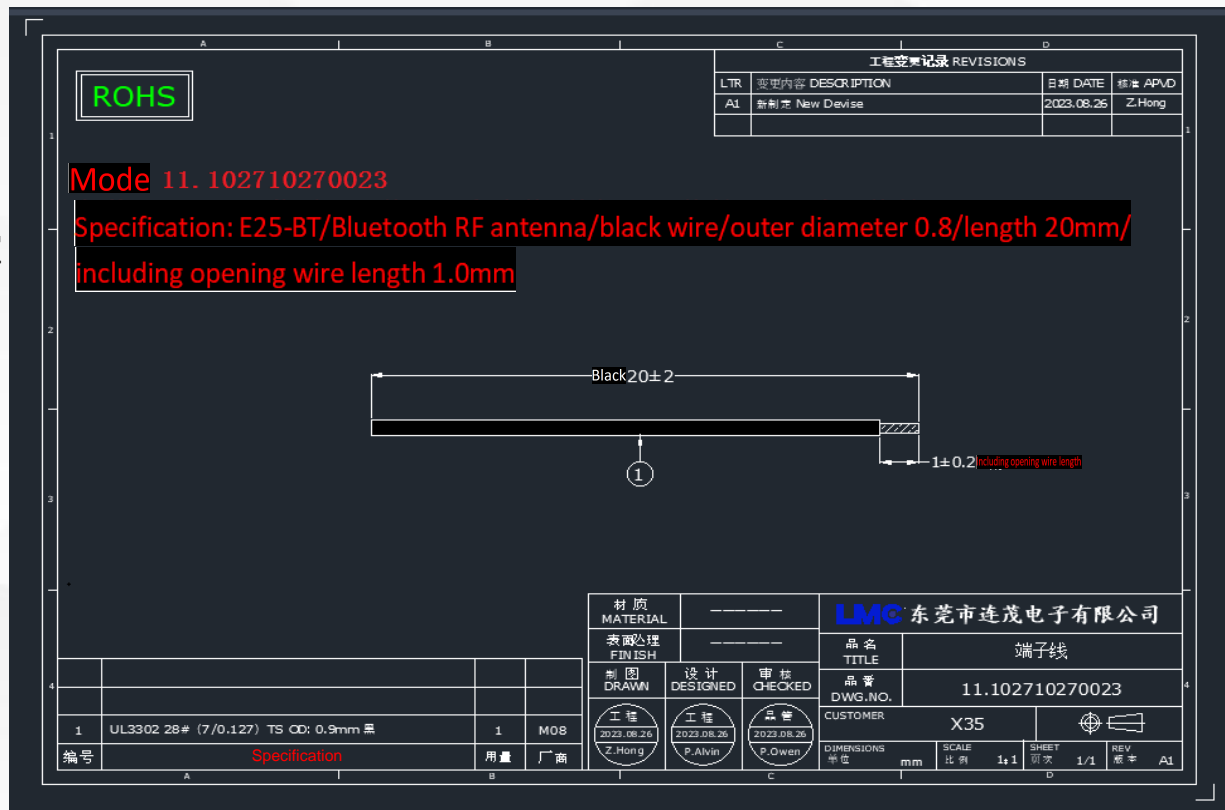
A B C D

工程变更记录 REVISIONS

| LTR | 变更内容 DESCRIPTION | 日期 DATE | 核准 APVD |
|---|---|---|---|
| A1 | 新制定 New Devise | 2023.08.26 | Z.Hong |
| | | | |

ROHS

1

Mode 11. 102710270023

Specification: E25-BT/Bluetooth RF antenna/black wire/outer diameter 0.8/length 20mm/ including opening wire length 1.0mm

2

Black 20±2

1

1±0.2 including opening wire length

3

4

| 材质 MATERIAL | ————— |
|---|---|
| 表面处理 FINISH | ————— |

| 制图 DRAWN | 设计 DESIGNED | 审核 CHECKED |
|---|---|---|
| 工程 2023.08.26 Z.Hong | 工程 2023.08.26 P.Alvin | 品管 2023.08.26 P.Owen |

LMG 东莞市连茂电子有限公司

| 品名 TITLE | 端子线 |
|---|---|
| 品番 DWG.NO. | 11.102710270023 |

CUSTOMER X35

DIMENSIONS 单位 mm SCALE 比例 1:1 SHEET 页次 1/1 REV 版本 A1

| 1 | UL3302 28#（7/0.127）TS OD: 0.9mm 黑 | 1 | M08 |
|---|---|---|---|
| 编号 | Specification | 用量 | 厂商 |

A B C D